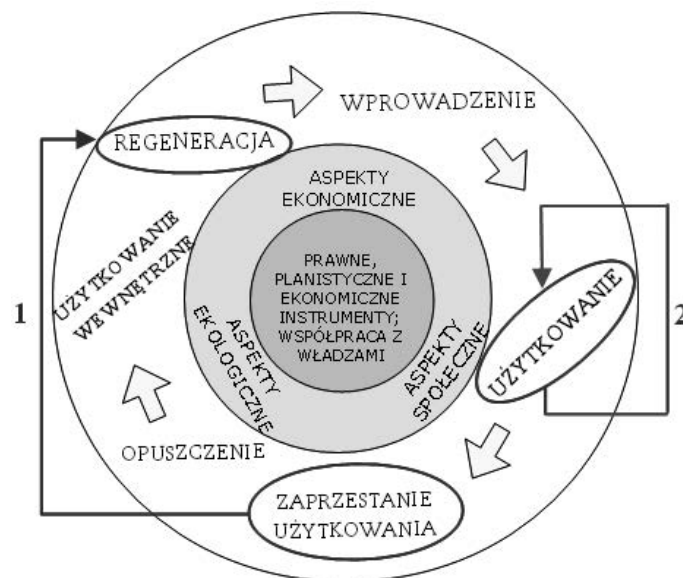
WPROWADZENIE

REGENERACJA

ASPEKTY EKONOMICZNE

UŻYTKOWANIE WEWNĘTRZNE

PRAWNE, PLANISTYCZNE I EKONOMICZNE INSTRUMENTY; WSPÓŁPRACA Z WŁADZAMI

ASPEKTY EKOLOGICZNE

ASPEKTY SPOŁECZNE

UŻYTKOWANIE

1

2

OPUSZCZENIE

ZAPRZESTANIE UŻYTKOWANIA